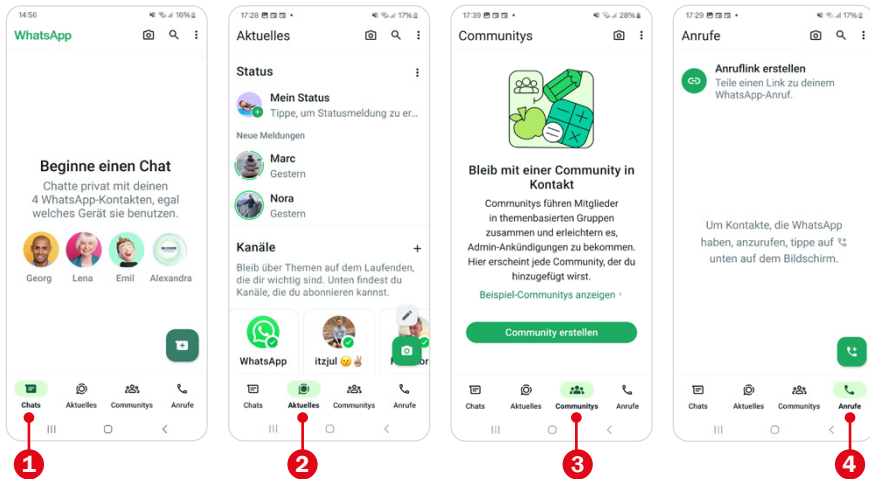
14:56 16%

WhatsApp

Beginne einen Chat

Chatte privat mit deinen 4 WhatsApp-Kontakten, egal welches Gerät sie benutzen.

Georg Lena Emil Alexandra

Chats Aktuelles Communitys Anrufe

1

17:28 17%

Aktuelles

Status

Mein Status
Tippe, um Statusmeldung zu er...

Neue Meldungen

Marc
Gestern

Nora
Gestern

Kanäle +

Bleib über Themen auf dem Laufenden, die dir wichtig sind. Unten findest du Kanäle, die du abonnieren kannst.

WhatsApp itzjul 😊✌️ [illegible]

Chats Aktuelles Communitys Anrufe

2

17:39 28%

Communitys

Bleib mit einer Community in Kontakt

Communitys führen Mitglieder in themenbasierten Gruppen zusammen und erleichtern es, Admin-Ankündigungen zu bekommen. Hier erscheint jede Community, der du hinzugefügt wirst.

Beispiel-Communitys anzeigen

Community erstellen

Chats Aktuelles Communitys Anrufe

3

17:29 17%

Anrufe

Anruflink erstellen
Teile einen Link zu deinem WhatsApp-Anruf.

Um Kontakte, die WhatsApp haben, anzurufen, tippe auf unten auf dem Bildschirm.

Chats Aktuelles Communitys Anrufe

4